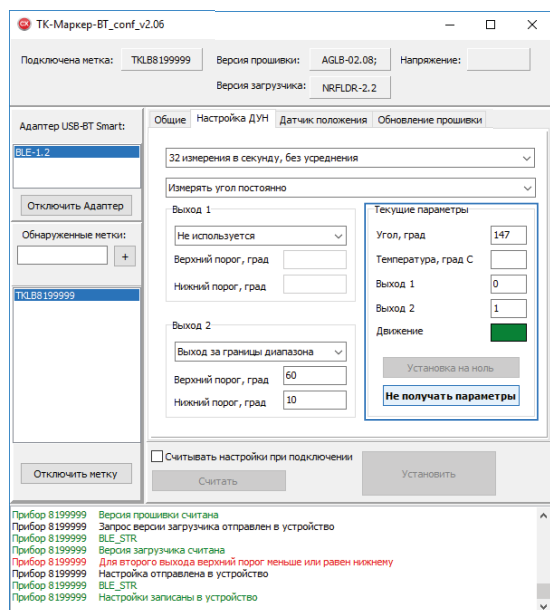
ТК-Маркер-ВТ_conf_v2.06

Подключена метка: TKLB8199999 Версия прошивки: AGLB-02.08; Напряжение:

Версия загрузчика: NRFLDR-2.2

Адаптер USB-BT Smart:

BLE-1.2

Отключить Адаптер

Обнаруженные метки:

+

TKLB8199999

Отключить метку

Общие | Настройка ДУН | Датчик положения | Обновление прошивки

32 измерения в секунду, без усреднения

Измерять угол постоянно

Выход 1

Не используется

Верхний порог, град

Нижний порог, град

Выход 2

Выход за границы диапазона

Верхний порог, град 60

Нижний порог, град 10

Текущие параметры

Угол, град 147

Температура, град С

Выход 1 0

Выход 2 1

Движение

Установка на ноль

Не получать параметры

Считывать настройки при подключении

Считать

Установить

Прибор 8199999 Версия прошивки считана
Прибор 8199999 Запрос версии загрузчика отправлен в устройство
Прибор 8199999 BLE_STR
Прибор 8199999 Версия загрузчика считана
Прибор 8199999 Для второго выхода верхний порог меньше или равен нижнему
Прибор 8199999 Настройка отправлена в устройство
Прибор 8199999 BLE_STR
Прибор 8199999 Настройки записаны в устройство